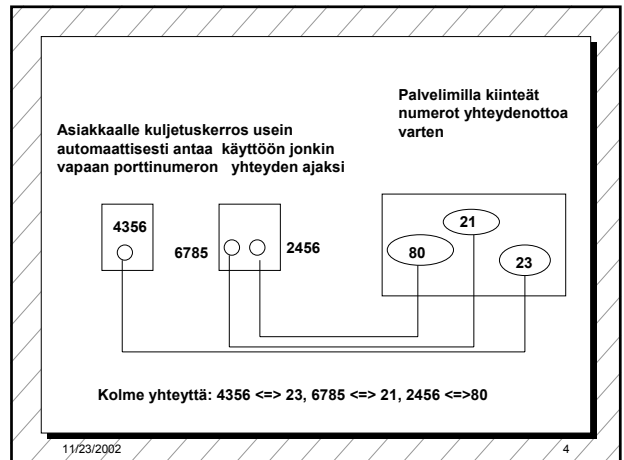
Palvelimilla kiinteät numerot yhteydenottoa varten

Asiakkaalle kuljetuskerros usein automaattisesti antaa käyttöön jonkin vapaan porttinumeron yhteyden ajaksi

4356

6785

2456

21

80

23

Kolme yhteyttä: 4356 <=> 23, 6785 <=> 21, 2456 <=>80

11/23/2002

4